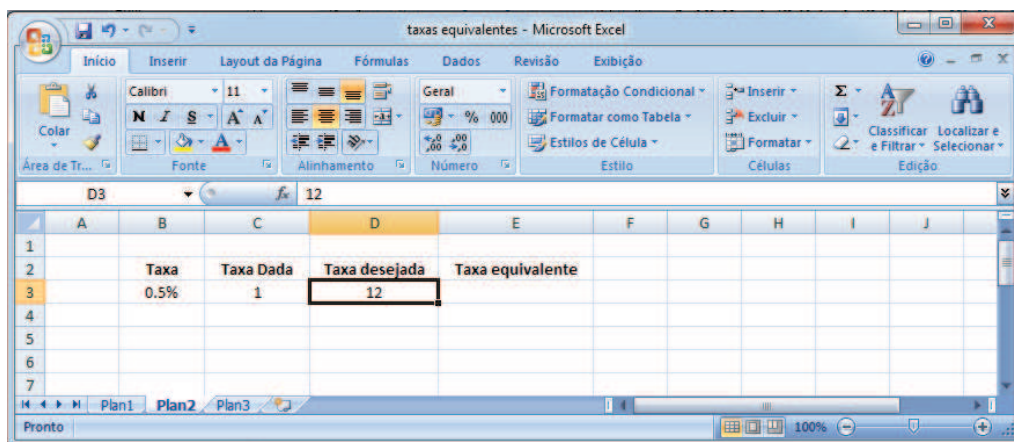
taxas equivalentes - Microsoft Excel

Início Inserir Layout da Página Fórmulas Dados Revisão Exibição

Colar
Área de Tr...
Calibri 11
N I S A A
Fonte
Alinhamento
Geral
% 000
Número
Formatação Condicional
Formatar como Tabela
Estilos de Célula
Estilo
Inserir
Excluir
Formatar
Células
Σ
Classificar e Filtrar
Localizar e Selecionar
Edição

D3 $f_x$ 12

| | A | B | C | D | E | F | G | H | I | J |
|---|---|---|---|---|---|---|---|---|---|---|
| 1 | | | | | | | | | | |
| 2 | | Taxa | Taxa Dada | Taxa desejada | Taxa equivalente | | | | | |
| 3 | | 0.5% | 1 | 12 | | | | | | |
| 4 | | | | | | | | | | |
| 5 | | | | | | | | | | |
| 6 | | | | | | | | | | |
| 7 | | | | | | | | | | |

Plan1 Plan2 Plan3

Pronto 100%